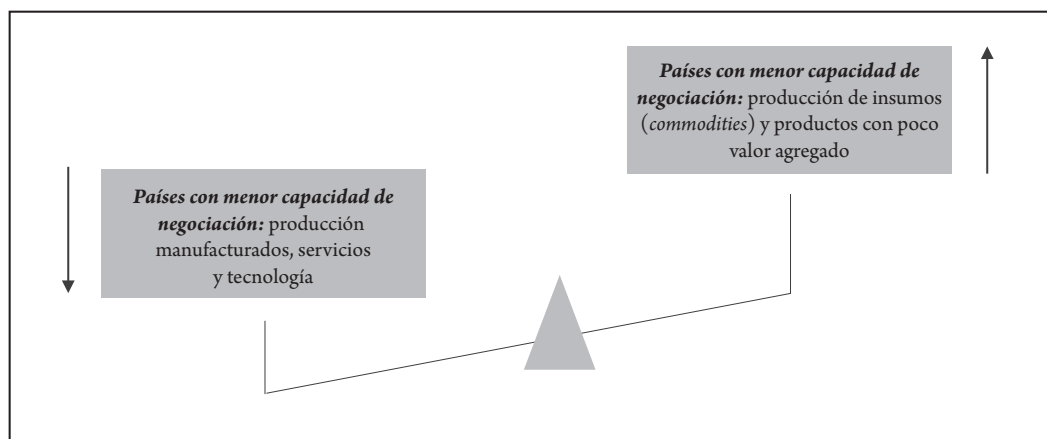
*Países con menor capacidad de negociación:* producción de insumos (*commodities*) y productos con poco valor agregado

*Países con menor capacidad de negociación:* producción manufacturados, servicios y tecnología